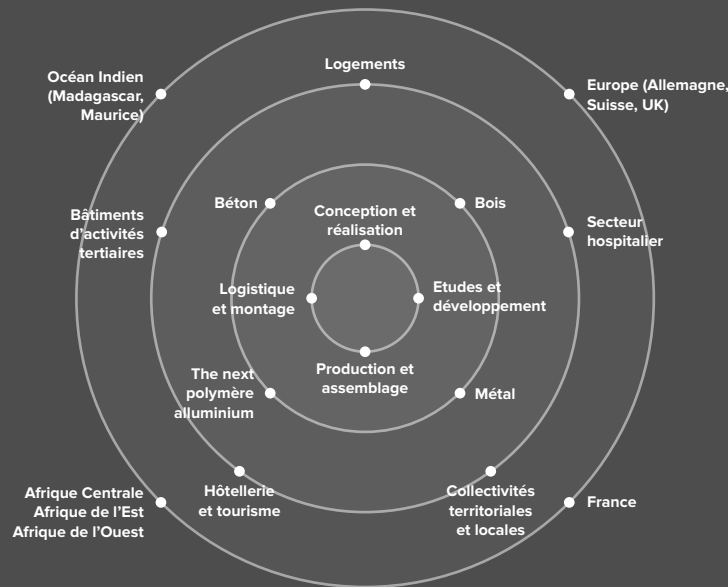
Logements

Océan Indien (Madagascar, Maurice)

Europe (Allemagne, Suisse, UK)

Béton

Bois

Conception et réalisation

Bâtiments d'activités tertiaires

Secteur hospitalier

Logistique et montage

Etudes et développement

Production et assemblage

The next polymère alluminium

Métal

Hôtellerie et tourisme

Collectivités territoriales et locales

Afrique Centrale
Afrique de l'Est
Afrique de l'Ouest

France